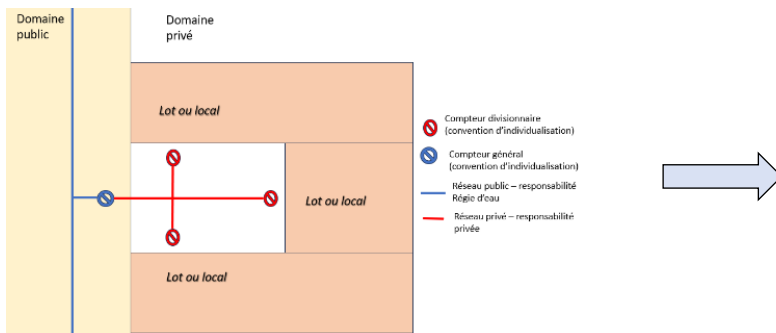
Domaine public

Domaine privé

Lot ou local

Lot ou local

Lot ou local

Compteur divisionnaire (convention d'individualisation)

Compteur général (convention d'individualisation)

Réseau public – responsabilité Régie d'eau

Réseau privé – responsabilité privée